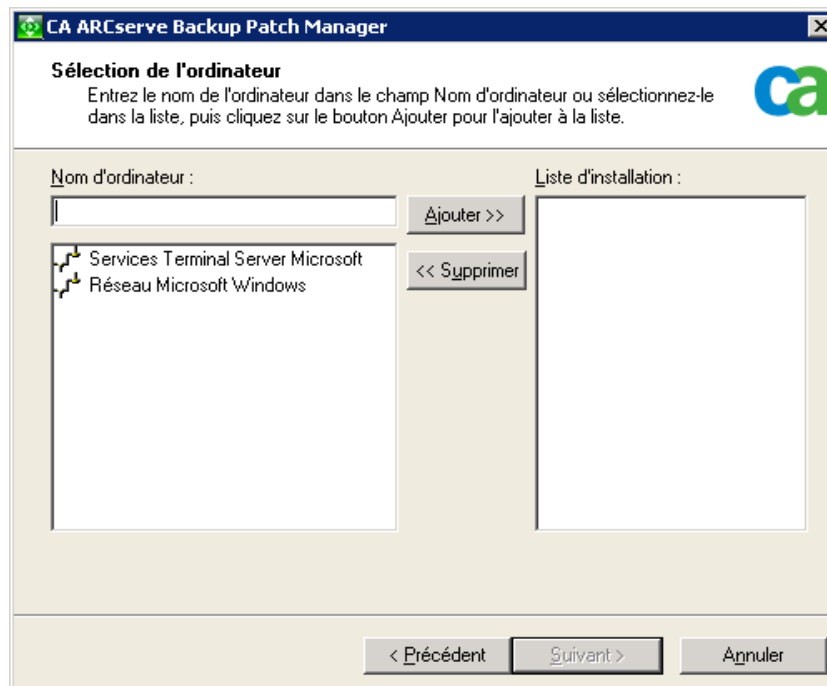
CA ARCserve Backup Patch Manager

Sélection de l'ordinateur

Entrez le nom de l'ordinateur dans le champ Nom d'ordinateur ou sélectionnez-le dans la liste, puis cliquez sur le bouton Ajouter pour l'ajouter à la liste.

ca

Nom d'ordinateur :

Ajouter >>

<< Supprimer

Liste d'installation :

Services Terminal Server Microsoft
Réseau Microsoft Windows

< Précédent

Suivant >

Annuler